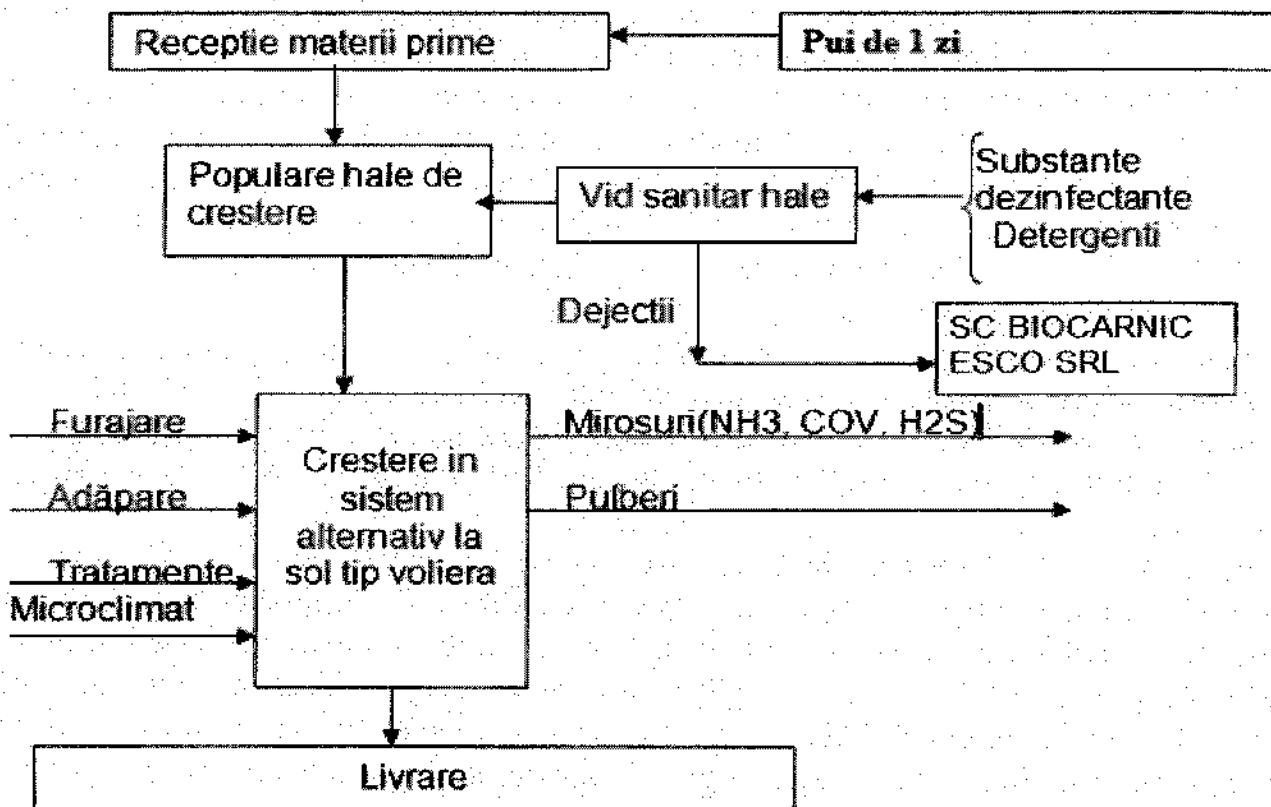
Receptie materii prime

Pui de 1 zi

Populare hale de crestere

Vid sanitar hale

Substante dezinfectante Detergenti

Dejectii

SC BIOCARNIC ESCO SRL

Furajare

Adăpare

Tratamente,

Microclimat

Crestere in sistem alternativ la sol tip voliera

Mirosuri(NH3, COV, H2S)

Pulberi

Livrare